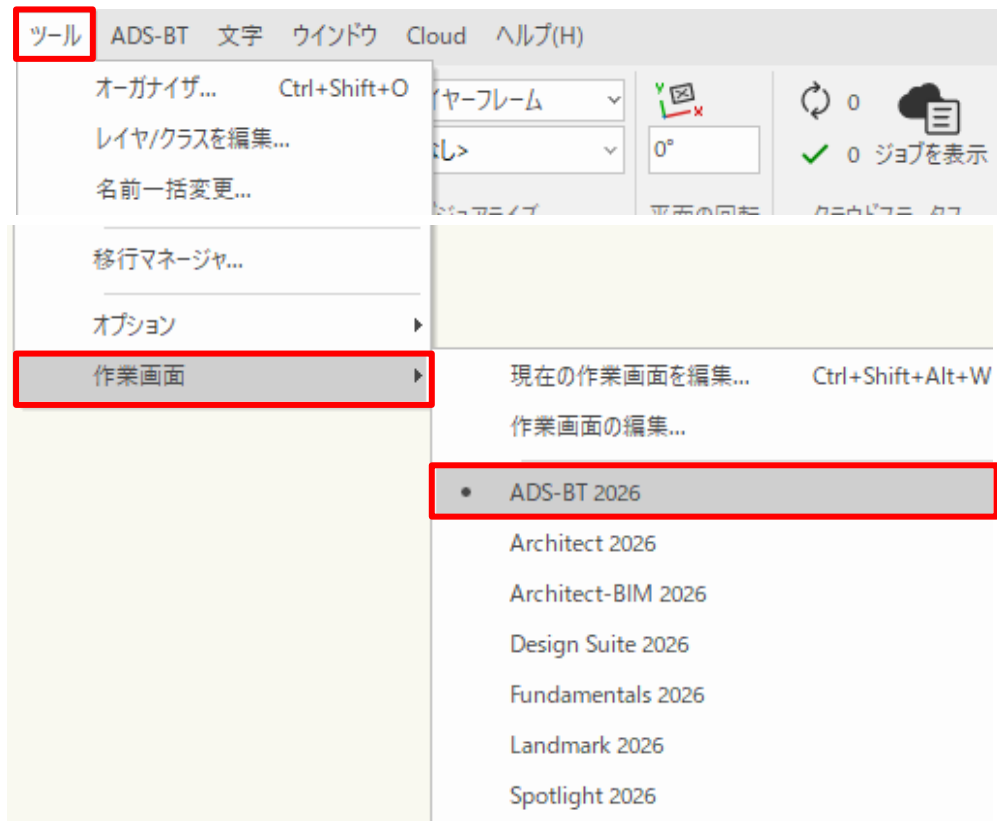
ツール ADS-BT 文字 ウインドウ Cloud ヘルプ(H)

オーガナイザ... Ctrl+Shift+O
レイヤ/クラスを編集...
名前一括変更...

イヤーフレーム
なし>
0°
0
0 ジョブを表示

移行マネージャ...
オプション
作業画面

現在の作業画面を編集... Ctrl+Shift+Alt+W
作業画面の編集...
• ADS-BT 2026
Architect 2026
Architect-BIM 2026
Design Suite 2026
Fundamentals 2026
Landmark 2026
Spotlight 2026